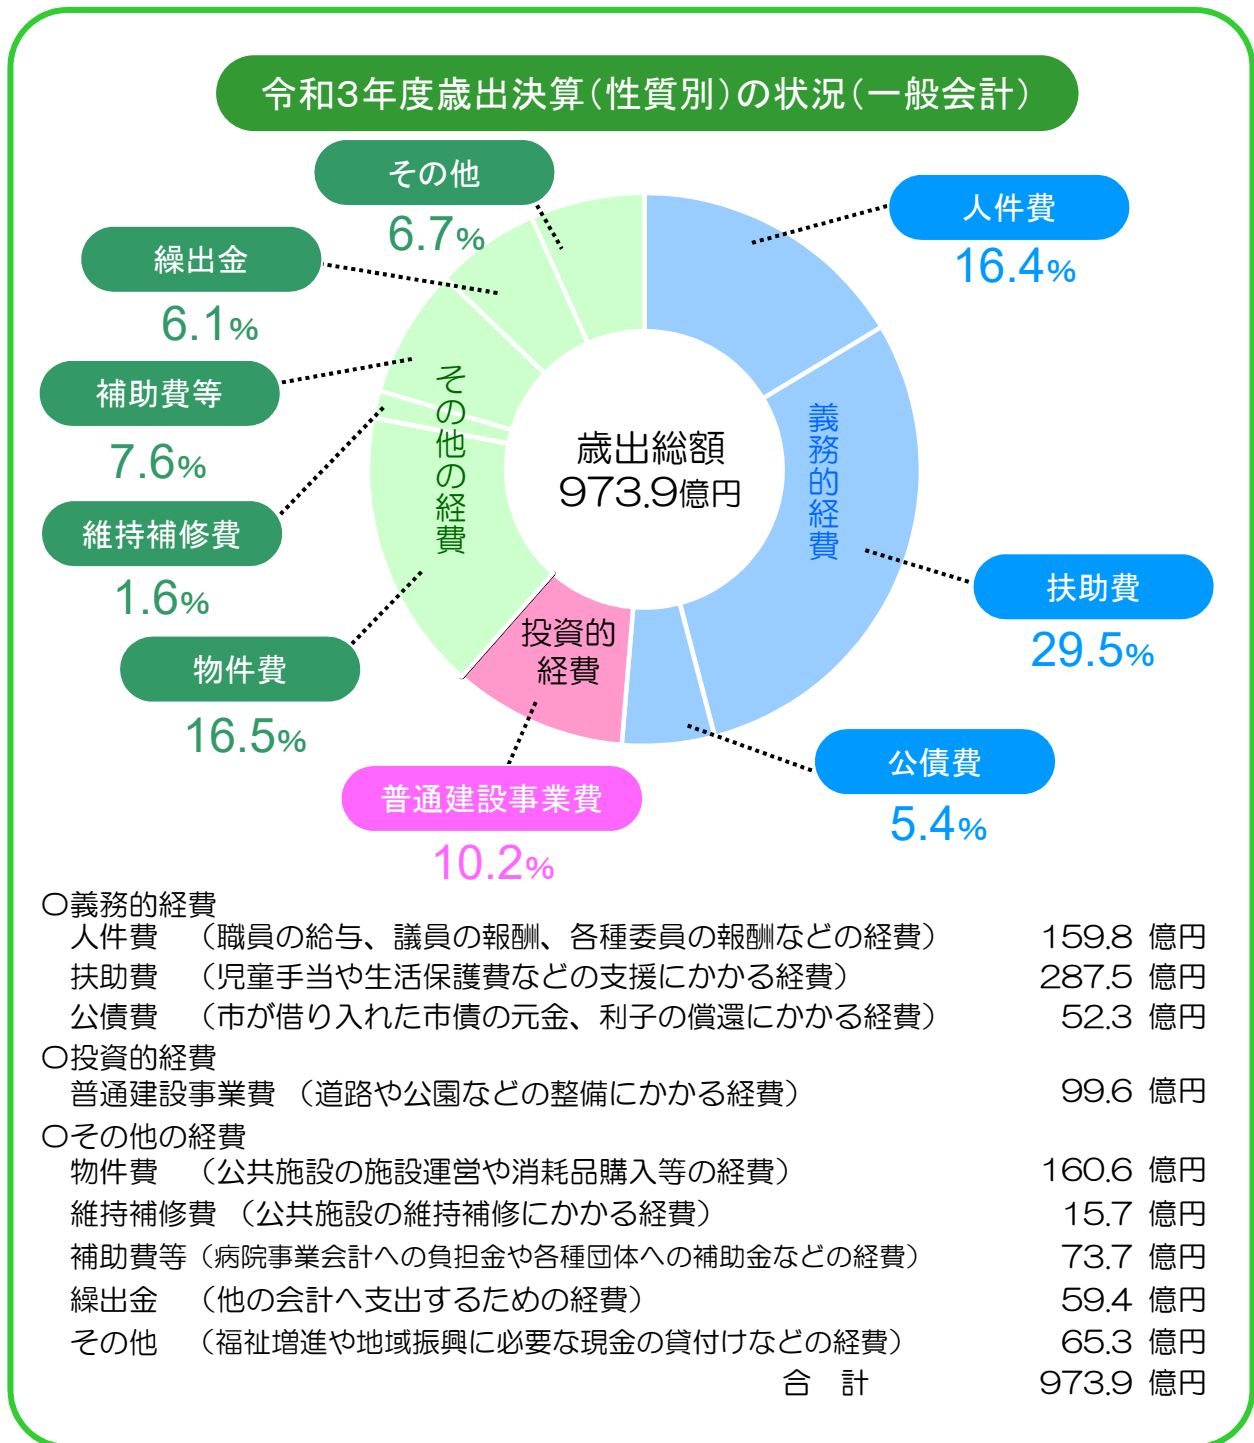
令和3年度歳出決算（性質別）の状況（一般会計）

その他
6.7%

人件費
16.4%

繰出金
6.1%

補助費等
7.6%

維持補修費
1.6%

物件費
16.5%

その他の経費

歳出総額
973.9億円

義務的経費

扶助費
29.5%

投資的経費

公債費
5.4%

普通建設事業費
10.2%

○義務的経費
人件費 （職員の給与、議員の報酬、各種委員の報酬などの経費） 159.8 億円
扶助費 （児童手当や生活保護費などの支援にかかる経費） 287.5 億円
公債費 （市が借り入れた市債の元金、利子の償還にかかる経費） 52.3 億円
○投資的経費
普通建設事業費 （道路や公園などの整備にかかる経費） 99.6 億円
○その他の経費
物件費 （公共施設の施設運営や消耗品購入等の経費） 160.6 億円
維持補修費 （公共施設の維持補修にかかる経費） 15.7 億円
補助費等（病院事業会計への負担金や各種団体への補助金などの経費） 73.7 億円
繰出金 （他の会計へ支出するための経費） 59.4 億円
その他 （福祉増進や地域振興に必要な現金の貸付けなどの経費） 65.3 億円
合 計 973.9 億円